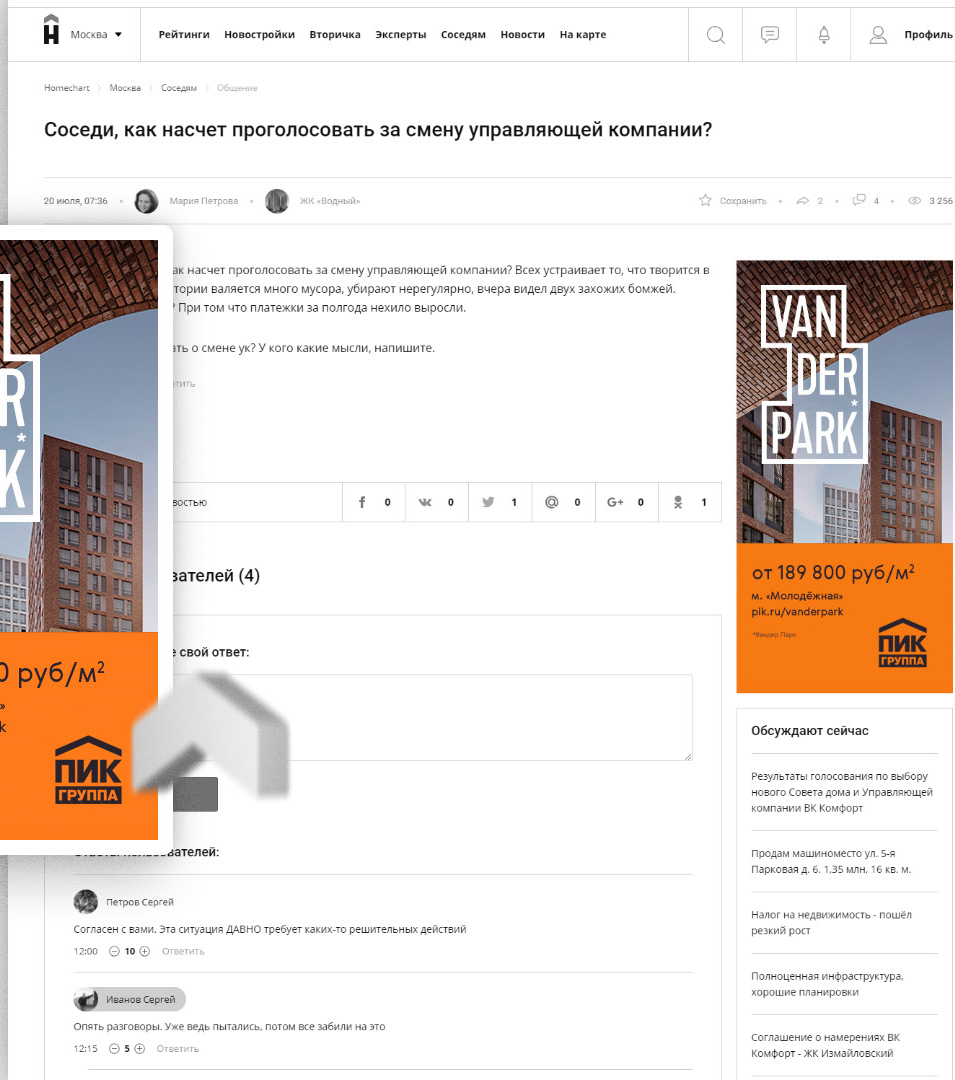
Москва ▾ Рейтинги Новостройки Вторичка Эксперты Соседям Новости На карте Профиль

Homechart › Москва › Соседям › Общение

Соседи, как насчет проголосовать за смену управляющей компании?

20 июля, 07:36 · Мария Петрова · ЖК «Водный» Сохранить 2 4 3 256

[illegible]ак насчет проголосовать за смену управляющей компании? Всех устраивает то, что творится в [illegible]тории валяется много мусора, убирают нерегулярно, вчера видел двух захожих бомжей. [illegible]? При том что платежки за полгода нехило выросли.

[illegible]ать о смене ук? У кого какие мысли, напишите.

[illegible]етить

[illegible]востью 0 0 1 0 0 1

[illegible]вателей (4)

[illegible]е свой ответ:

Ответы пользователей:

Петров Сергей
Согласен с вами. Эта ситуация ДАВНО требует каких-то решительных действий
12:00 10 Ответить

Иванов Сергей
Опять разговоры. Уже ведь пытались, потом все забили на это
12:15 5 Ответить

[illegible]R
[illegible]K
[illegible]0 руб/м$^2$
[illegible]»
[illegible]k
ПИК ГРУППА

VAN DER PARK*
от 189 800 руб/м$^2$
м. «Молодёжная»
pik.ru/vanderpark
*Вандер Парк
ПИК ГРУППА

Обсуждают сейчас

Результаты голосования по выбору нового Совета дома и Управляющей компании ВК Комфорт

Продам машиноместо ул. 5-я Парковая д. 6. 1,35 млн. 16 кв. м.

Налог на недвижимость - пошёл резкий рост

Полноценная инфраструктура, хорошие планировки

Соглашение о намерениях ВК Комфорт - ЖК Измайловский